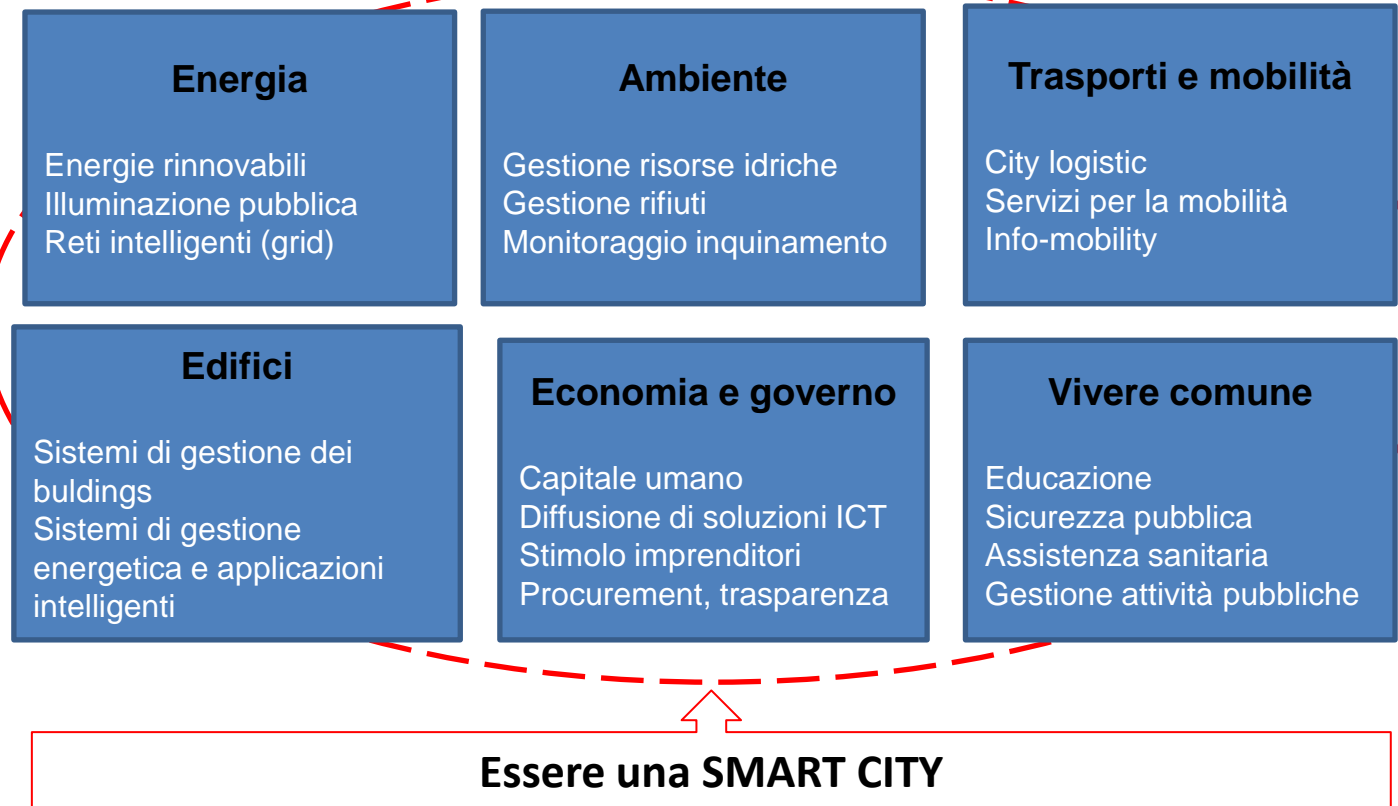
Energia

Energie rinnovabili
Illuminazione pubblica
Reti intelligenti (grid)

Ambiente

Gestione risorse idriche
Gestione rifiuti
Monitoraggio inquinamento

Trasporti e mobilità

City logistic
Servizi per la mobilità
Info-mobility

Edifici

Sistemi di gestione dei buldings
Sistemi di gestione energetica e applicazioni intelligenti

Economia e governo

Capitale umano
Diffusione di soluzioni ICT
Stimolo imprenditori
Procurement, trasparenza

Vivere comune

Educazione
Sicurezza pubblica
Assistenza sanitaria
Gestione attività pubbliche

Essere una SMART CITY